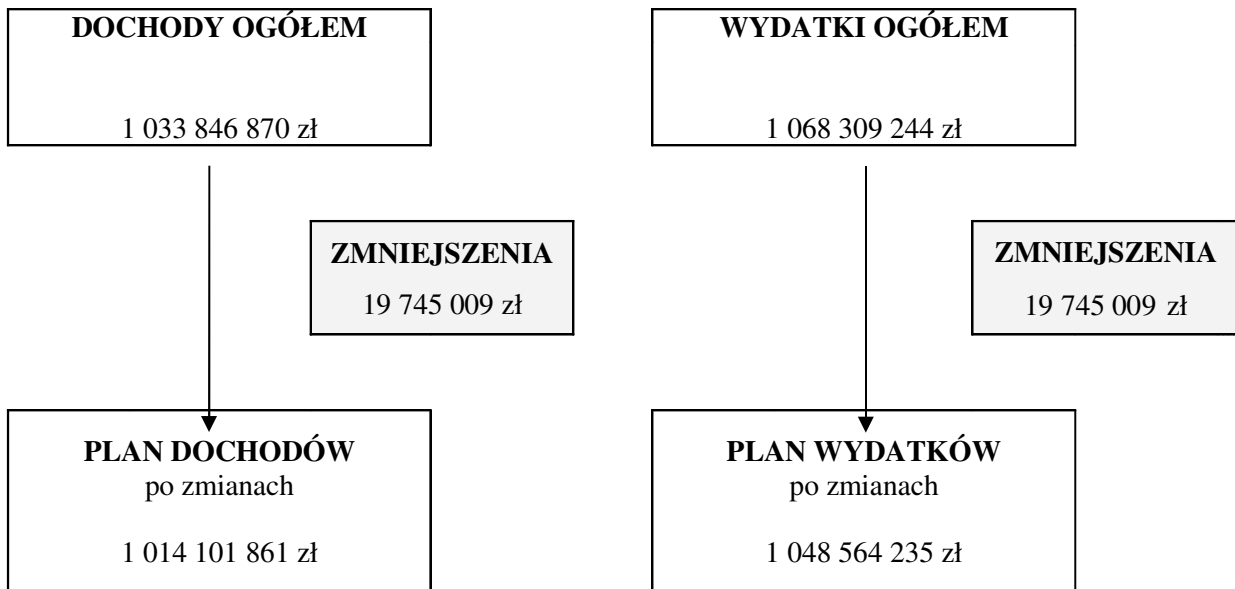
DOCHODY OGÓŁEM

1 033 846 870 zł

ZMNIEJSZENIA
19 745 009 zł

PLAN DOCHODÓW
po zmianach

1 014 101 861 zł

WYDATKI OGÓŁEM

1 068 309 244 zł

ZMNIEJSZENIA
19 745 009 zł

PLAN WYDATKÓW
po zmianach

1 048 564 235 zł